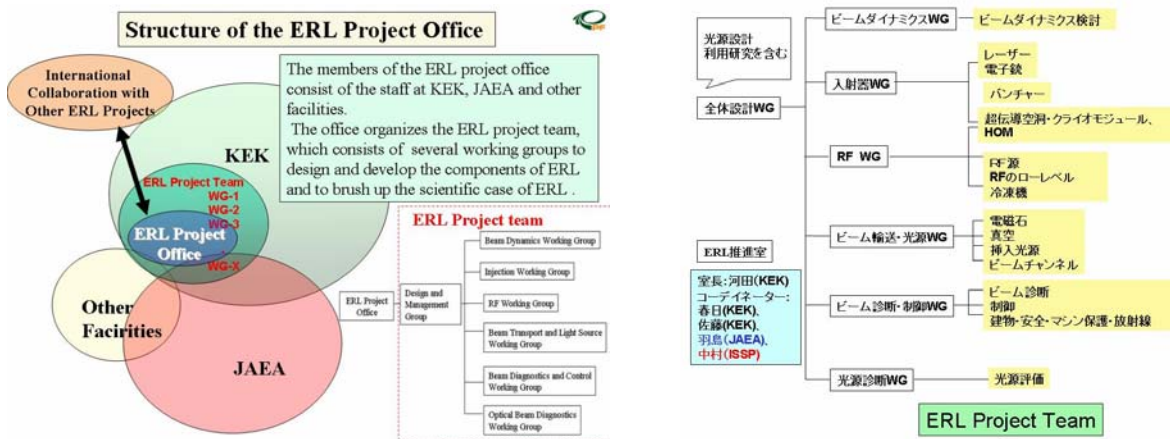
Structure of the ERL Project Office

International Collaboration with Other ERL Projects

The members of the ERL project office consist of the staff at KEK, JAEA and other facilities.
The office organizes the ERL project team, which consists of several working groups to design and develop the components of ERL and to brush up the scientific case of ERL .

KEK

ERL Project Team
WG-1
WG-2
WG-3
ERL Project Office
WG-X

Other Facirities

JAEA

ERL Project team

ERL Project Office

Design and Management Group

Beam Dynamics Working Group

Injection Working Group

RF Working Group

Beam Transport and Light Source Working Group

Beam Diagnostics and Control Working Group

Optical Beam Diagnostics Working Group

光源設計
利用研究を含む

全体設計WG

ビームダイナミクスWG
ビームダイナミクス検討

入射器WG
レーザー
電子銃
バンチャー

RF WG
超伝導空洞・クライオモジュール、HOM
RF源
RFのローレベル
冷凍機

ビーム輸送・光源WG
電磁石
真空
挿入光源
ビームチャンネル

ビーム診断・制御WG
ビーム診断
制御
建物・安全・マシン保護・放射線

光源診断WG
光源評価

ERL推進室

室長:河田(KEK)
コーディネーター:
春日(KEK)、
佐藤(KEK)、
羽島(JAEA)、
中村(ISSP)

ERL Project Team